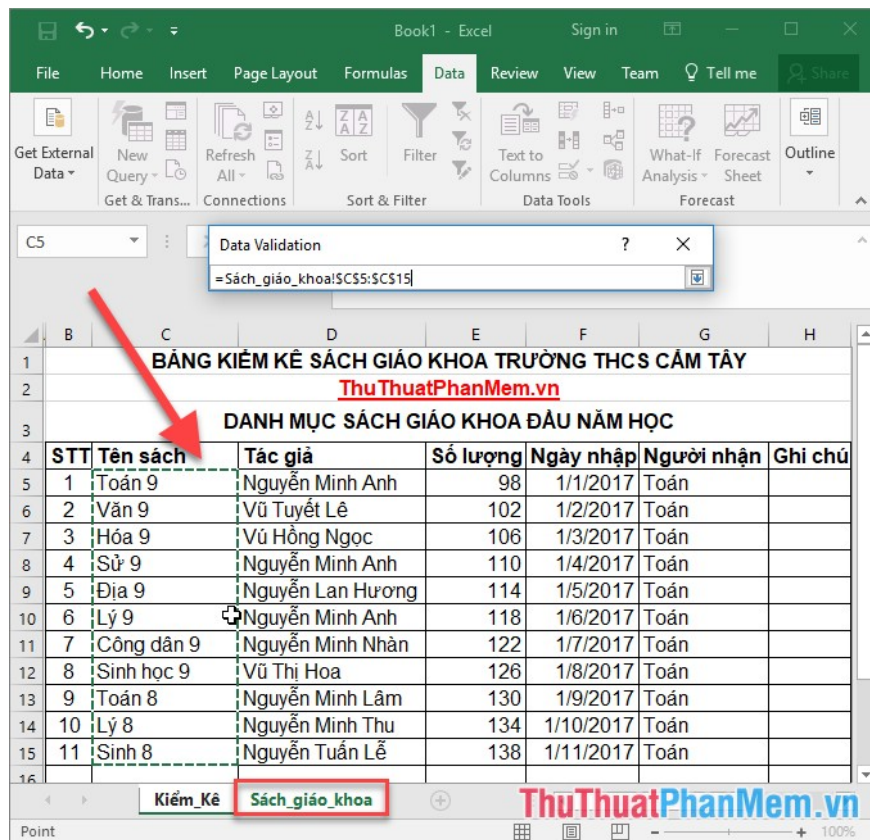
Book1 - Excel Sign in

File Home Insert Page Layout Formulas Data Review View Team Tell me Share

Get External Data New Query Get & Trans... Refresh All Connections Sort Filter Sort & Filter Text to Columns Data Tools What-If Analysis Forecast Sheet Forecast Outline

C5

Data Validation ? ×

=Sách_giáo_khoa!$C$5:$C$15

| | B | C | D | E | F | G | H |
|---|---|---|---|---|---|---|---|
| 1 | BẢNG KIỂM KÊ SÁCH GIÁO KHOA TRƯỜNG THCS CẨM TÂY | | | | | | |
| 2 | ThuThuatPhanMem.vn | | | | | | |
| 3 | DANH MỤC SÁCH GIÁO KHOA ĐẦU NĂM HỌC | | | | | | |
| 4 | STT | Tên sách | Tác giả | Số lượng | Ngày nhập | Người nhận | Ghi chú |
| 5 | 1 | Toán 9 | Nguyễn Minh Anh | 98 | 1/1/2017 | Toán | |
| 6 | 2 | Văn 9 | Vũ Tuyết Lê | 102 | 1/2/2017 | Toán | |
| 7 | 3 | Hóa 9 | Vũ Hồng Ngọc | 106 | 1/3/2017 | Toán | |
| 8 | 4 | Sử 9 | Nguyễn Minh Anh | 110 | 1/4/2017 | Toán | |
| 9 | 5 | Địa 9 | Nguyễn Lan Hương | 114 | 1/5/2017 | Toán | |
| 10 | 6 | Lý 9 | Nguyễn Minh Anh | 118 | 1/6/2017 | Toán | |
| 11 | 7 | Công dân 9 | Nguyễn Minh Nhàn | 122 | 1/7/2017 | Toán | |
| 12 | 8 | Sinh học 9 | Vũ Thị Hoa | 126 | 1/8/2017 | Toán | |
| 13 | 9 | Toán 8 | Nguyễn Minh Lâm | 130 | 1/9/2017 | Toán | |
| 14 | 10 | Lý 8 | Nguyễn Minh Thu | 134 | 1/10/2017 | Toán | |
| 15 | 11 | Sinh 8 | Nguyễn Tuấn Lễ | 138 | 1/11/2017 | Toán | |
| 16 | | | | | | | |

Kiểm_Kê Sách_giáo_khoa

ThuThuatPhanMem.vn

Point 100%